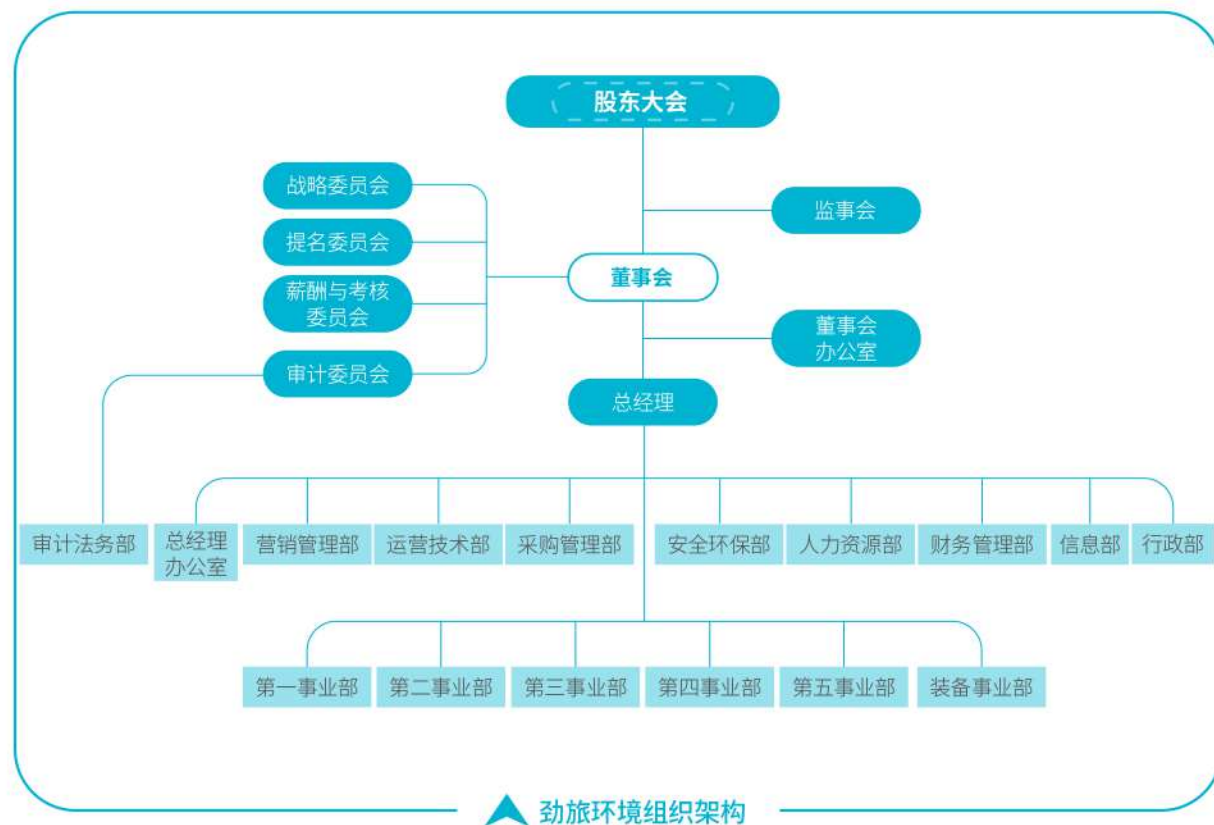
股东大会

战略委员会

提名委员会

薪酬与考核委员会

审计委员会

监事会

董事会

董事会办公室

总经理

审计法务部

总经理办公室

营销管理部

运营技术部

采购管理部

安全环保部

人力资源部

财务管理部

信息部

行政部

第一事业部

第二事业部

第三事业部

第四事业部

第五事业部

装备事业部

劲旅环境组织架构